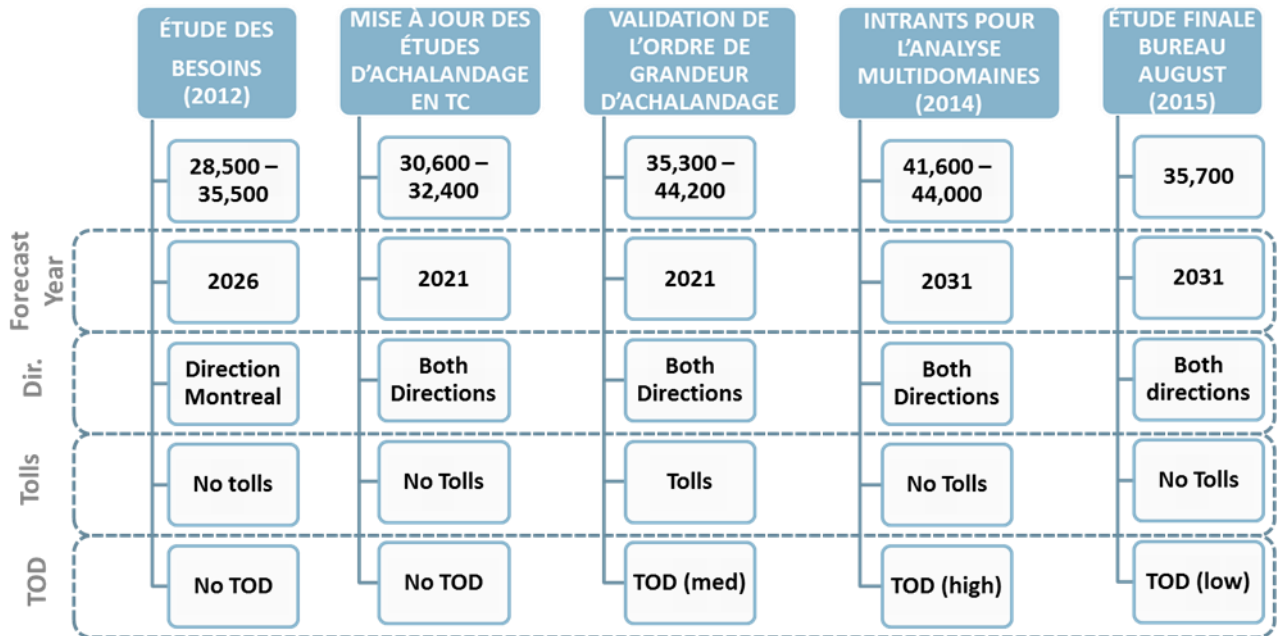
| | ÉTUDE DES BESOINS (2012) | MISE À JOUR DES ÉTUDES D'ACHALANDAGE EN TC | VALIDATION DE L'ORDRE DE GRANDEUR D'ACHALANDAGE | INTRANTS POUR L'ANALYSE MULTIDOMAINES (2014) | ÉTUDE FINALE BUREAU AUGUST (2015) |
|---|---|---|---|---|---|
| | 28,500 – 35,500 | 30,600 – 32,400 | 35,300 – 44,200 | 41,600 – 44,000 | 35,700 |
| Forecast Year | 2026 | 2021 | 2021 | 2031 | 2031 |
| Dir. | Direction Montreal | Both Directions | Both Directions | Both Directions | Both directions |
| Tolls | No tolls | No Tolls | Tolls | No Tolls | No Tolls |
| TOD | No TOD | No TOD | TOD (med) | TOD (high) | TOD (low) |